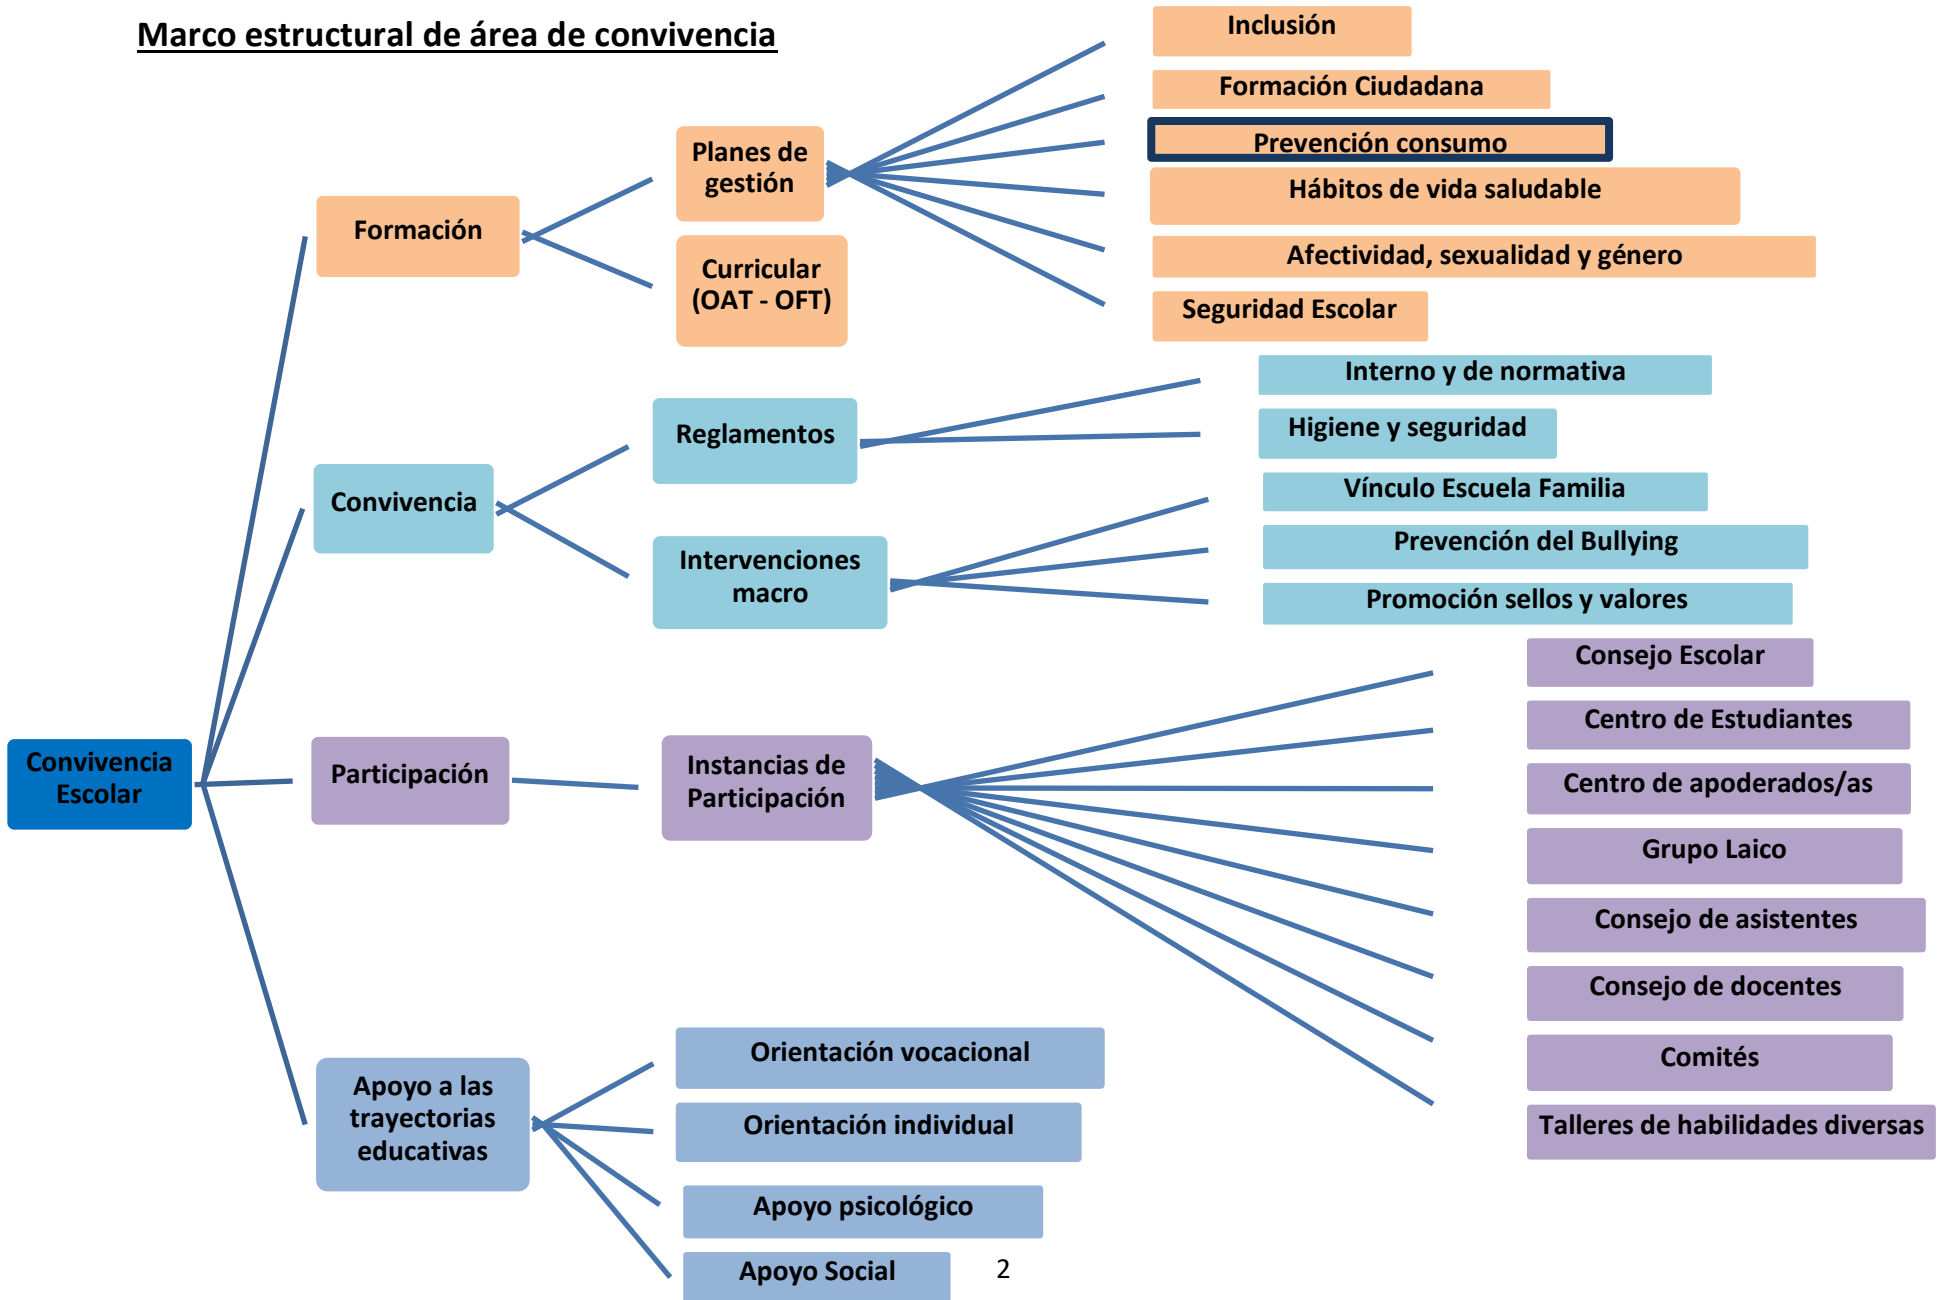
Marco estructural de área de convivencia

Convivencia Escolar

Formación

Planes de gestión

Inclusión

Formación Ciudadana

Prevención consumo

Hábitos de vida saludable

Afectividad, sexualidad y género

Seguridad Escolar

Curricular (OAT - OFT)

Convivencia

Reglamentos

Interno y de normativa

Higiene y seguridad

Intervenciones macro

Vínculo Escuela Familia

Prevención del Bullying

Promoción sellos y valores

Participación

Instancias de Participación

Consejo Escolar

Centro de Estudiantes

Centro de apoderados/as

Grupo Laico

Consejo de asistentes

Consejo de docentes

Comités

Talleres de habilidades diversas

Apoyo a las trayectorias educativas

Orientación vocacional

Orientación individual

Apoyo psicológico

Apoyo Social

2